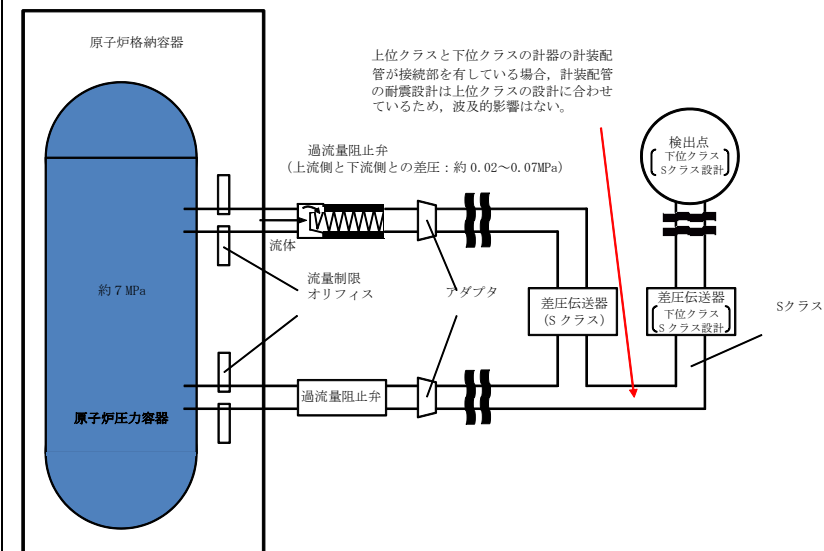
原子炉格納容器

上位クラスと下位クラスの計器の計装配管が接続部を有している場合，計装配管の耐震設計は上位クラスの設計に合わせているため，波及的影響はない。

検出点
下位クラス
Sクラス設計

過流量阻止弁
（上流側と下流側との差圧：約 0.02～0.07MPa）

流体

約７MPa

流量制限
オリフィス

アダプタ

差圧伝送器
（Sクラス）

差圧伝送器
下位クラス
Sクラス設計

Sクラス

過流量阻止弁

原子炉圧力容器